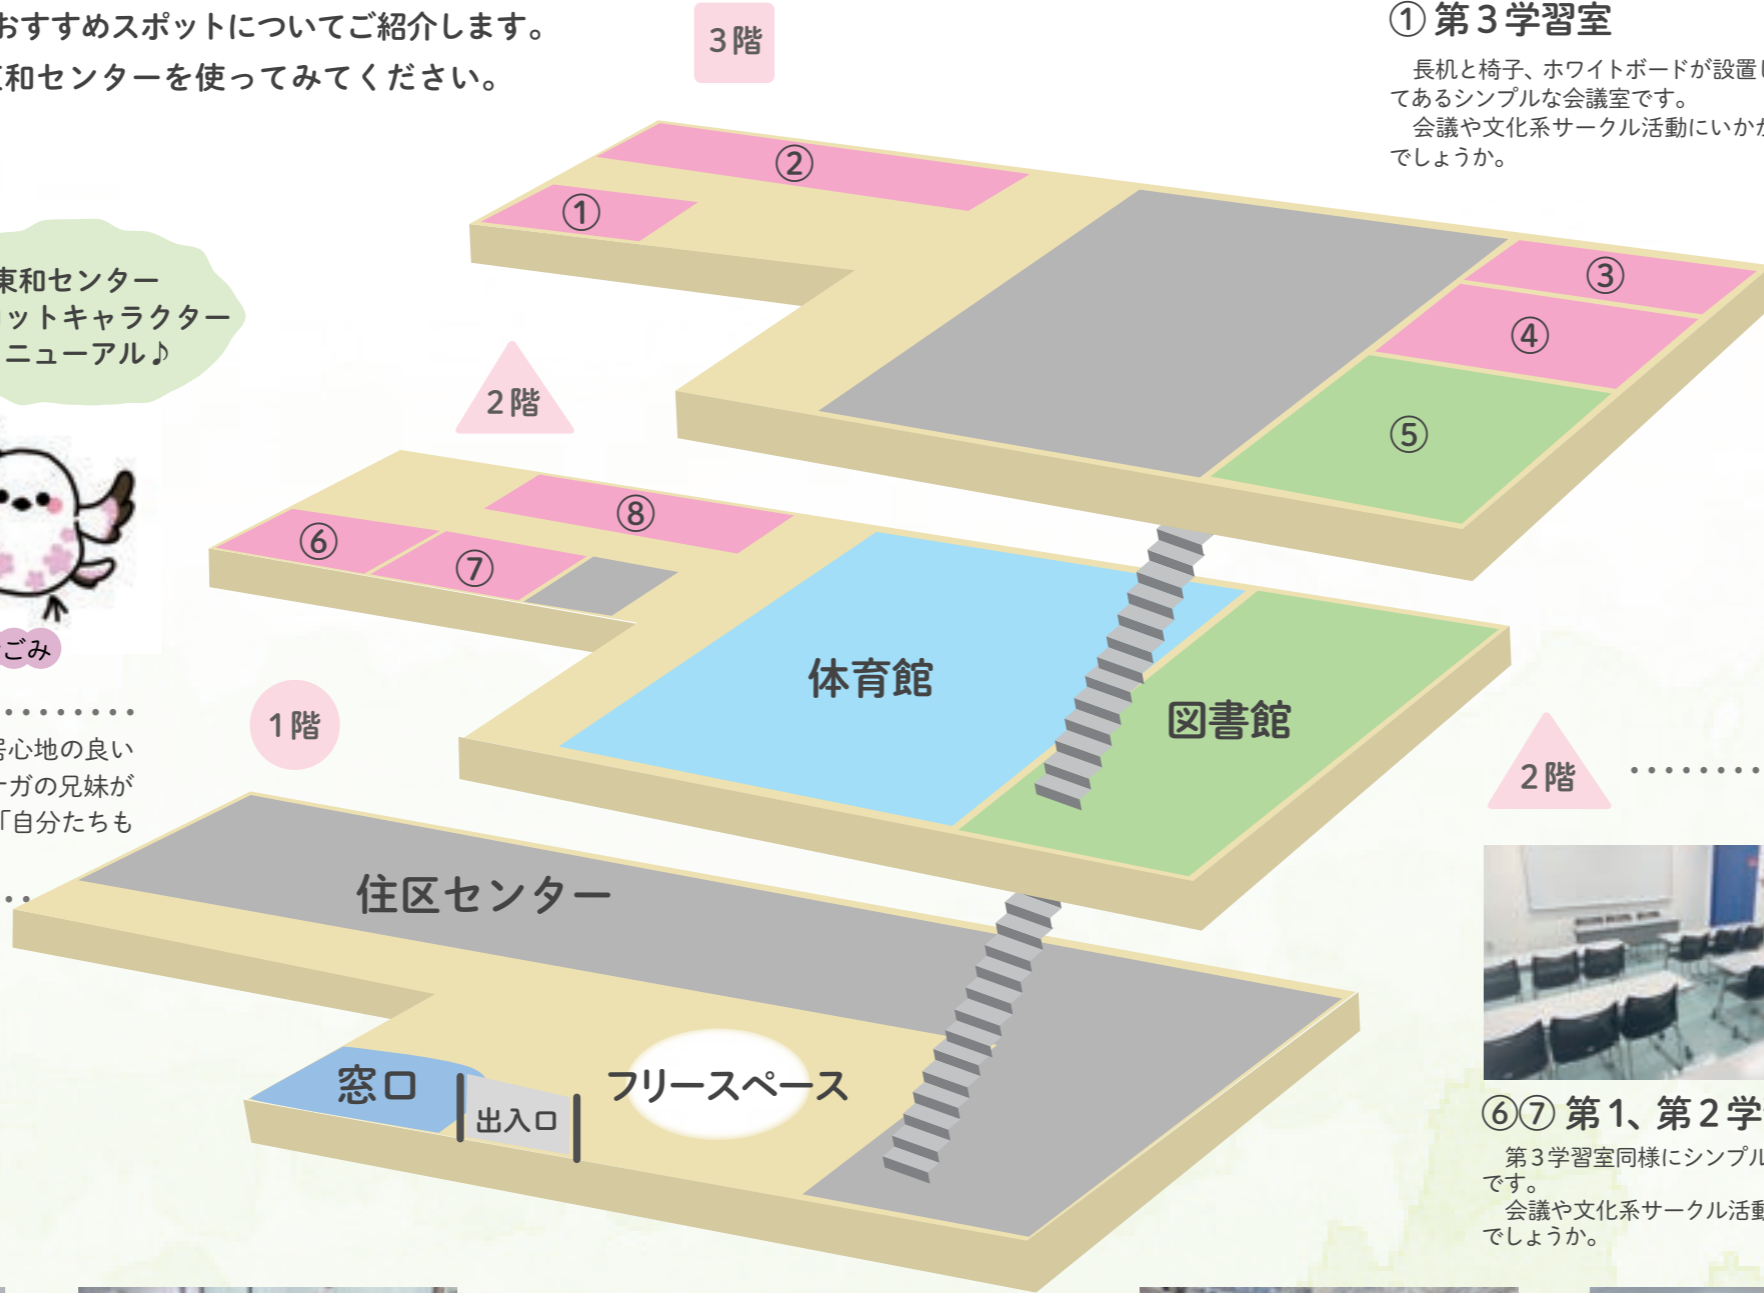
おすすめスポットについてご紹介します。
和センターを使ってみてください。

3階

① 第3学習室
長机と椅子、ホワイトボードが設置
てあるシンプルな会議室です。
会議や文化系サークル活動にいか
でしょうか。

②
①
③
④
⑤

東和センター
ットキャラクター
ニューアル♪

2階

⑧
⑥
⑦

ごみ

体育館
図書館

1階

居心地の良い
ガの兄妹が
「自分たちも

2階

住区センター

窓口
出入口
フリースペース

⑥⑦ 第1、第2学
第3学習室同様にシンプル
です。
会議や文化系サークル活
でしょうか。